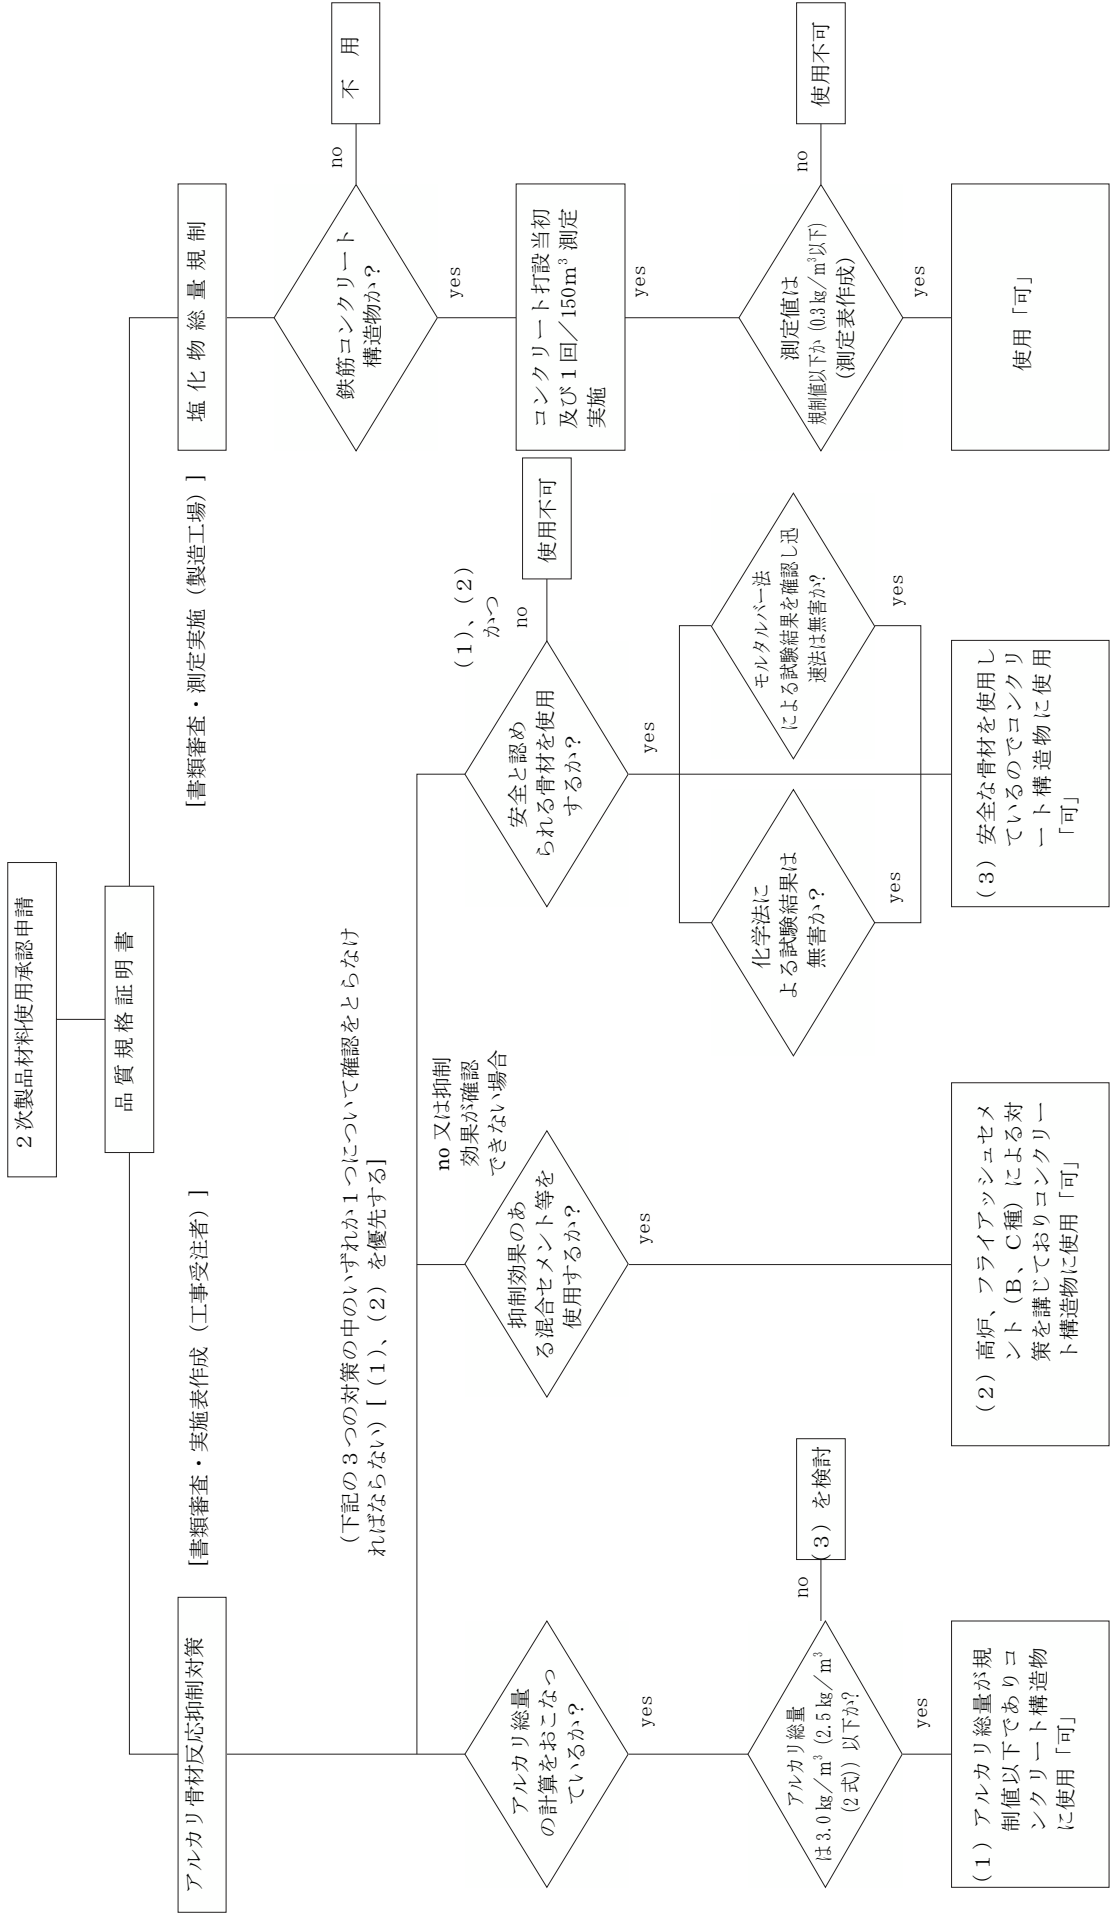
２次製品材料使用承認申請

品 質 規 格 証 明 書

アルカリ骨材反応抑制対策

［書類審査・実施表作成（工事受注者）］

（下記の３つの対策の中のいずれか１つについて確認をとらなければならない）［（１）、（２）を優先する］

アルカリ総量の計算をおこなっているか？

no

（３）を検討

yes

アルカリ総量は3.0㎏／m$^3$（2.5㎏／m$^3$（2式））以下か?

yes

（１）アルカリ総量が規制値以下でありコンクリート構造物に使用「可」

抑制効果のある混合セメント等を使用するか？

yes

no 又は抑制効果が確認できない場合

（２）高炉、フライアッシュセメント（B、C種）による対策を講じておりコンクリート構造物に使用「可」

安全と認められる骨材を使用するか？

no

（１）、（２）かつ

使用不可

yes

化学法による試験結果は無害か？

yes

モルタルバー法による試験結果を確認し迅速法は無害か?

yes

（３）安全な骨材を使用しているのでコンクリート構造物に使用「可」

［書類審査・測定実施（製造工場）］

塩 化 物 総 量 規 制

鉄筋コンクリート構造物か？

no

不 用

yes

コンクリート打設当初及び１回／150m$^3$ 測定実施

yes

測定値は規制値以下か（0.3㎏／m$^3$以下）（測定表作成）

no

使用不可

yes

使用「可」